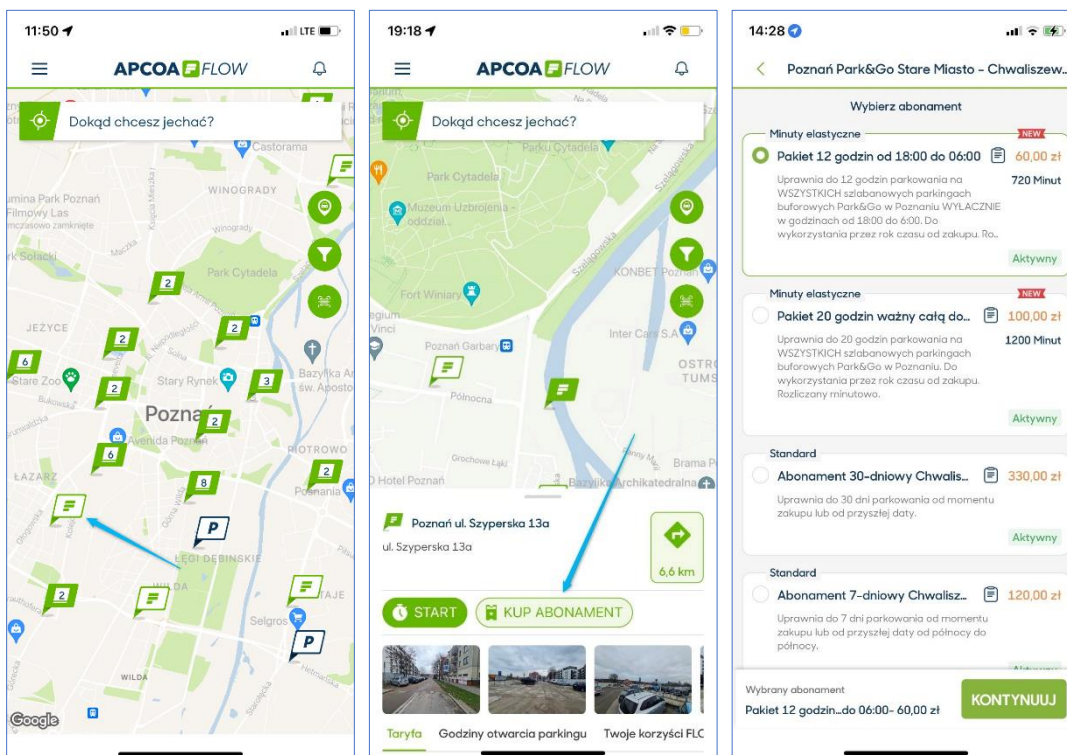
11:50 LTE

APCOA FLOW

Dokąd chcesz jechać?

Castorama
WINOGRADY
umina Park Poznań Filmowy Las
Park Cytadela
JEŻYCE
Stary Rynek
Poznań
Avenida Poznań
ŁAZARZ
ŁĘGI DĘBIŃSKIE
WILDA
Selgros
PIOTROWO
Posnania
Bazylika św. Apostoł
Stare Zoo
2
2
2
2
2
3
6
6
8
2
2
P
P
Google

19:18

APCOA FLOW

Dokąd chcesz jechać?

Park Cytadela
Muzeum Uzbrojenia - oddział
Fort Winiary
KONBET Poznań
Inter Cars S.A.
Poznań Garbary
Północna
Grochowe Łąki
Hotel Poznań
Bazylika Archikatedralna
Brama P
OSTR TUMS

Poznań ul. Szyperska 13a
ul. Szyperska 13a
6,6 km

START
KUP ABONAMENT

Taryfa Godziny otwarcia parkingu Twoje korzyści FLO

14:28

Poznań Park&Go Stare Miasto - Chwaliszew...

Wybierz abonament

Minuty elastyczne NEW
Pakiet 12 godzin od 18:00 do 06:00 60,00 zł
Uprawnia do 12 godzin parkowania na WSZYSTKICH szlabanowych parkingach buforowych Park&Go w Poznaniu WYŁĄCZNIE w godzinach od 18:00 do 6:00. Do wykorzystania przez rok czasu od zakupu. Ro...
720 Minut
Aktywny

Minuty elastyczne NEW
Pakiet 20 godzin ważny całą do... 100,00 zł
Uprawnia do 20 godzin parkowania na WSZYSTKICH szlabanowych parkingach buforowych Park&Go w Poznaniu. Do wykorzystania przez rok czasu od zakupu. Rozliczany minutowo.
1200 Minut
Aktywny

Standard
Abonament 30-dniowy Chwalis... 330,00 zł
Uprawnia do 30 dni parkowania od momentu zakupu lub od przyszłej daty.
Aktywny

Standard
Abonament 7-dniowy Chwalisz... 120,00 zł
Uprawnia do 7 dni parkowania od momentu zakupu lub od przyszłej daty od północy do północy.

Wybrany abonament
Pakiet 12 godzin...do 06:00- 60,00 zł
KONTYNUUJ